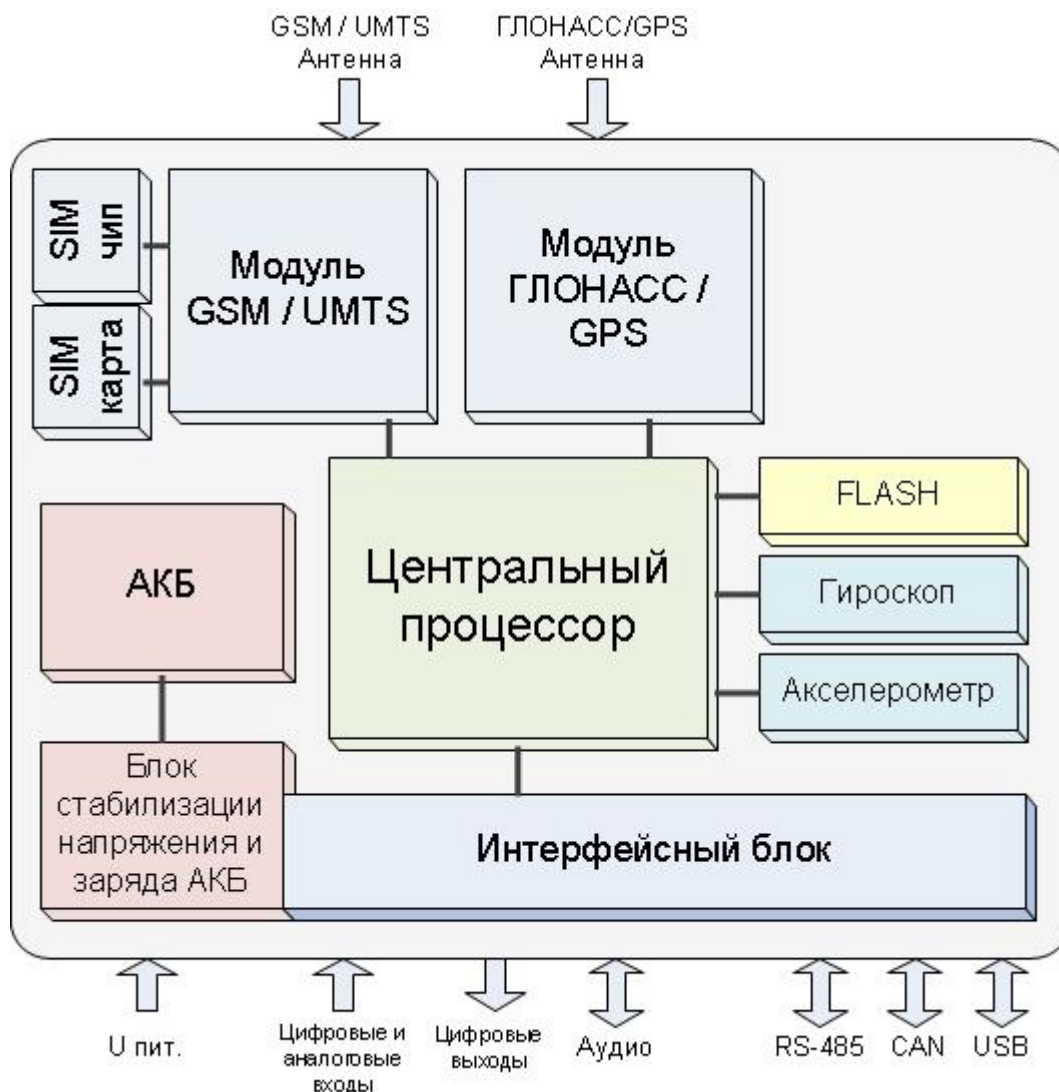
GSM / UMTS
Антенна

ГЛОНАСС/GPS
Антенна

SIM
чип

SIM
карта

Модуль
GSM / UMTS

Модуль
ГЛОНАСС /
GPS

FLASH

АКБ

Центральный
процессор

Гироскоп

Акселерометр

Блок
стабилизации
напряжения и
заряда АКБ

Интерфейсный блок

U пит.

Цифровые и
аналоговые
входы

Цифровые
выходы

Аудио

RS-485

CAN

USB